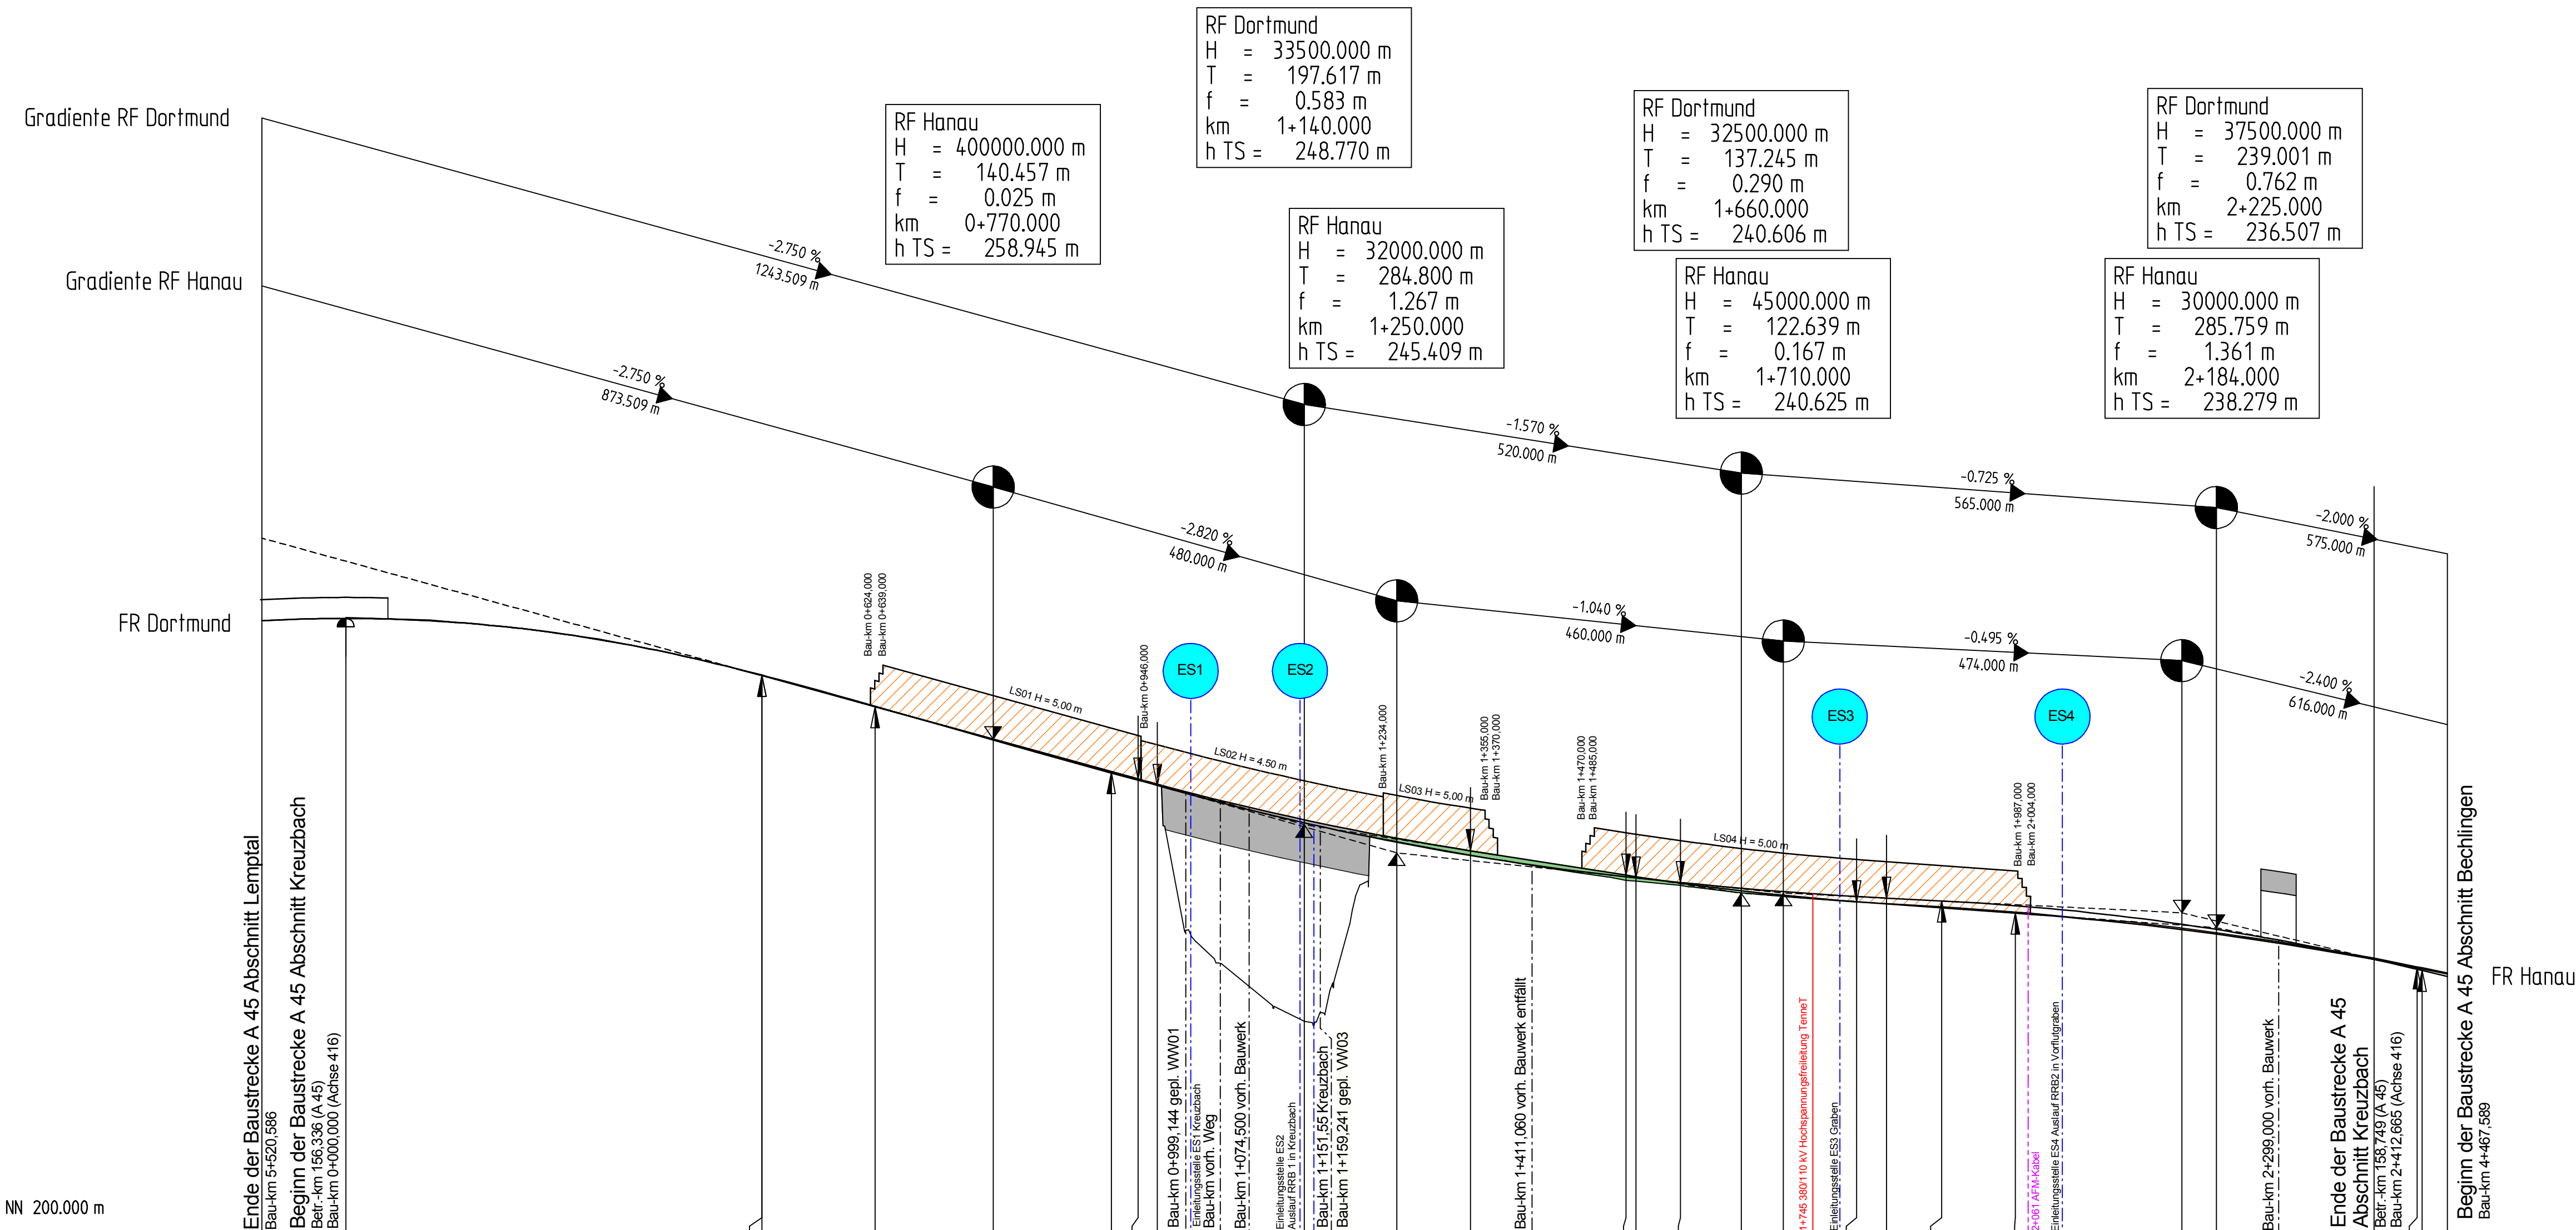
Gradiente RF Dortmund

Gradiente RF Hanau

FR Dortmund

RF Dortmund
H = 33500.000 m
T = 197.617 m
f = 0.583 m
km 1+140.000
h TS = 248.770 m

RF Hanau
H = 400000.000 m
T = 140.457 m
f = 0.025 m
km 0+770.000
h TS = 258.945 m

RF Hanau
H = 32000.000 m
T = 284.800 m
f = 1.267 m
km 1+250.000
h TS = 245.409 m

RF Dortmund
H = 32500.000 m
T = 137.245 m
f = 0.290 m
km 1+660.000
h TS = 240.606 m

RF Hanau
H = 45000.000 m
T = 122.639 m
f = 0.167 m
km 1+710.000
h TS = 240.625 m

RF Dortmund
H = 37500.000 m
T = 239.001 m
f = 0.762 m
km 2+225.000
h TS = 236.507 m

RF Hanau
H = 30000.000 m
T = 285.759 m
f = 1.361 m
km 2+184.000
h TS = 238.279 m

-2.750 %
1243.509 m

-2.750 %
873.509 m

-1.570 %
520.000 m

-0.725 %
565.000 m

-2.000 %
575.000 m

-2.820 %
480.000 m

-1.040 %
460.000 m

-0.495 %
474.000 m

-2.400 %
616.000 m

Bau-km 0+624,000
Bau-km 0+639,000

LS01 H = 5.00 m

Bau-km 0+946,000

ES1

ES2

LS02 H = 4.50 m

Bau-km 1+234,000

LS03 H = 5.00 m

Bau-km 1+355,000
Bau-km 1+370,000

Bau-km 1+470,000
Bau-km 1+485,000

LS04 H = 5.00 m

ES3

ES4

Bau-km 1+987,000
Bau-km 2+004,000

FR Hanau

Ende der Baustrecke A 45 Abschnitt Lemptal
Bau-km 5+520,586

Beginn der Baustrecke A 45 Abschnitt Kreuzbach
Betr.-km 156,336 (A 45)
Bau-km 0+000,000 (Achse 416)

Bau-km 0+999,144 gepl. WW01

Einleitungsstelle ES1 Kreuzbach

Bau-km vorh. Weg

Bau-km 1+074,500 vorh. Bauwerk

Einleitungsstelle ES2
Auslauf RRB 1 in Kreuzbach

Bau-km 1+151,55 Kreuzbach

Bau-km 1+159,241 gepl. WW03

Bau-km 1+411,060 vorh. Bauwerk entfällt

1+745 380/110 kV Hochspannungsfreileitung TenneT

Einleitungsstelle ES3 Graben

2+061 AFM-Kabel

Einleitungsstelle ES4 Auslauf RRB2 in Vorflutgraben

Bau-km 2+299,000 vorh. Bauwerk

Ende der Baustrecke A 45
Abschnitt Kreuzbach
Betr.-km 158,749 (A 45)
Bau-km 2+412,665 (Achse 416)

Beginn der Baustrecke A 45 Abschnitt Bechlingen
Bau-km 4+467,589

NN 200.000 m